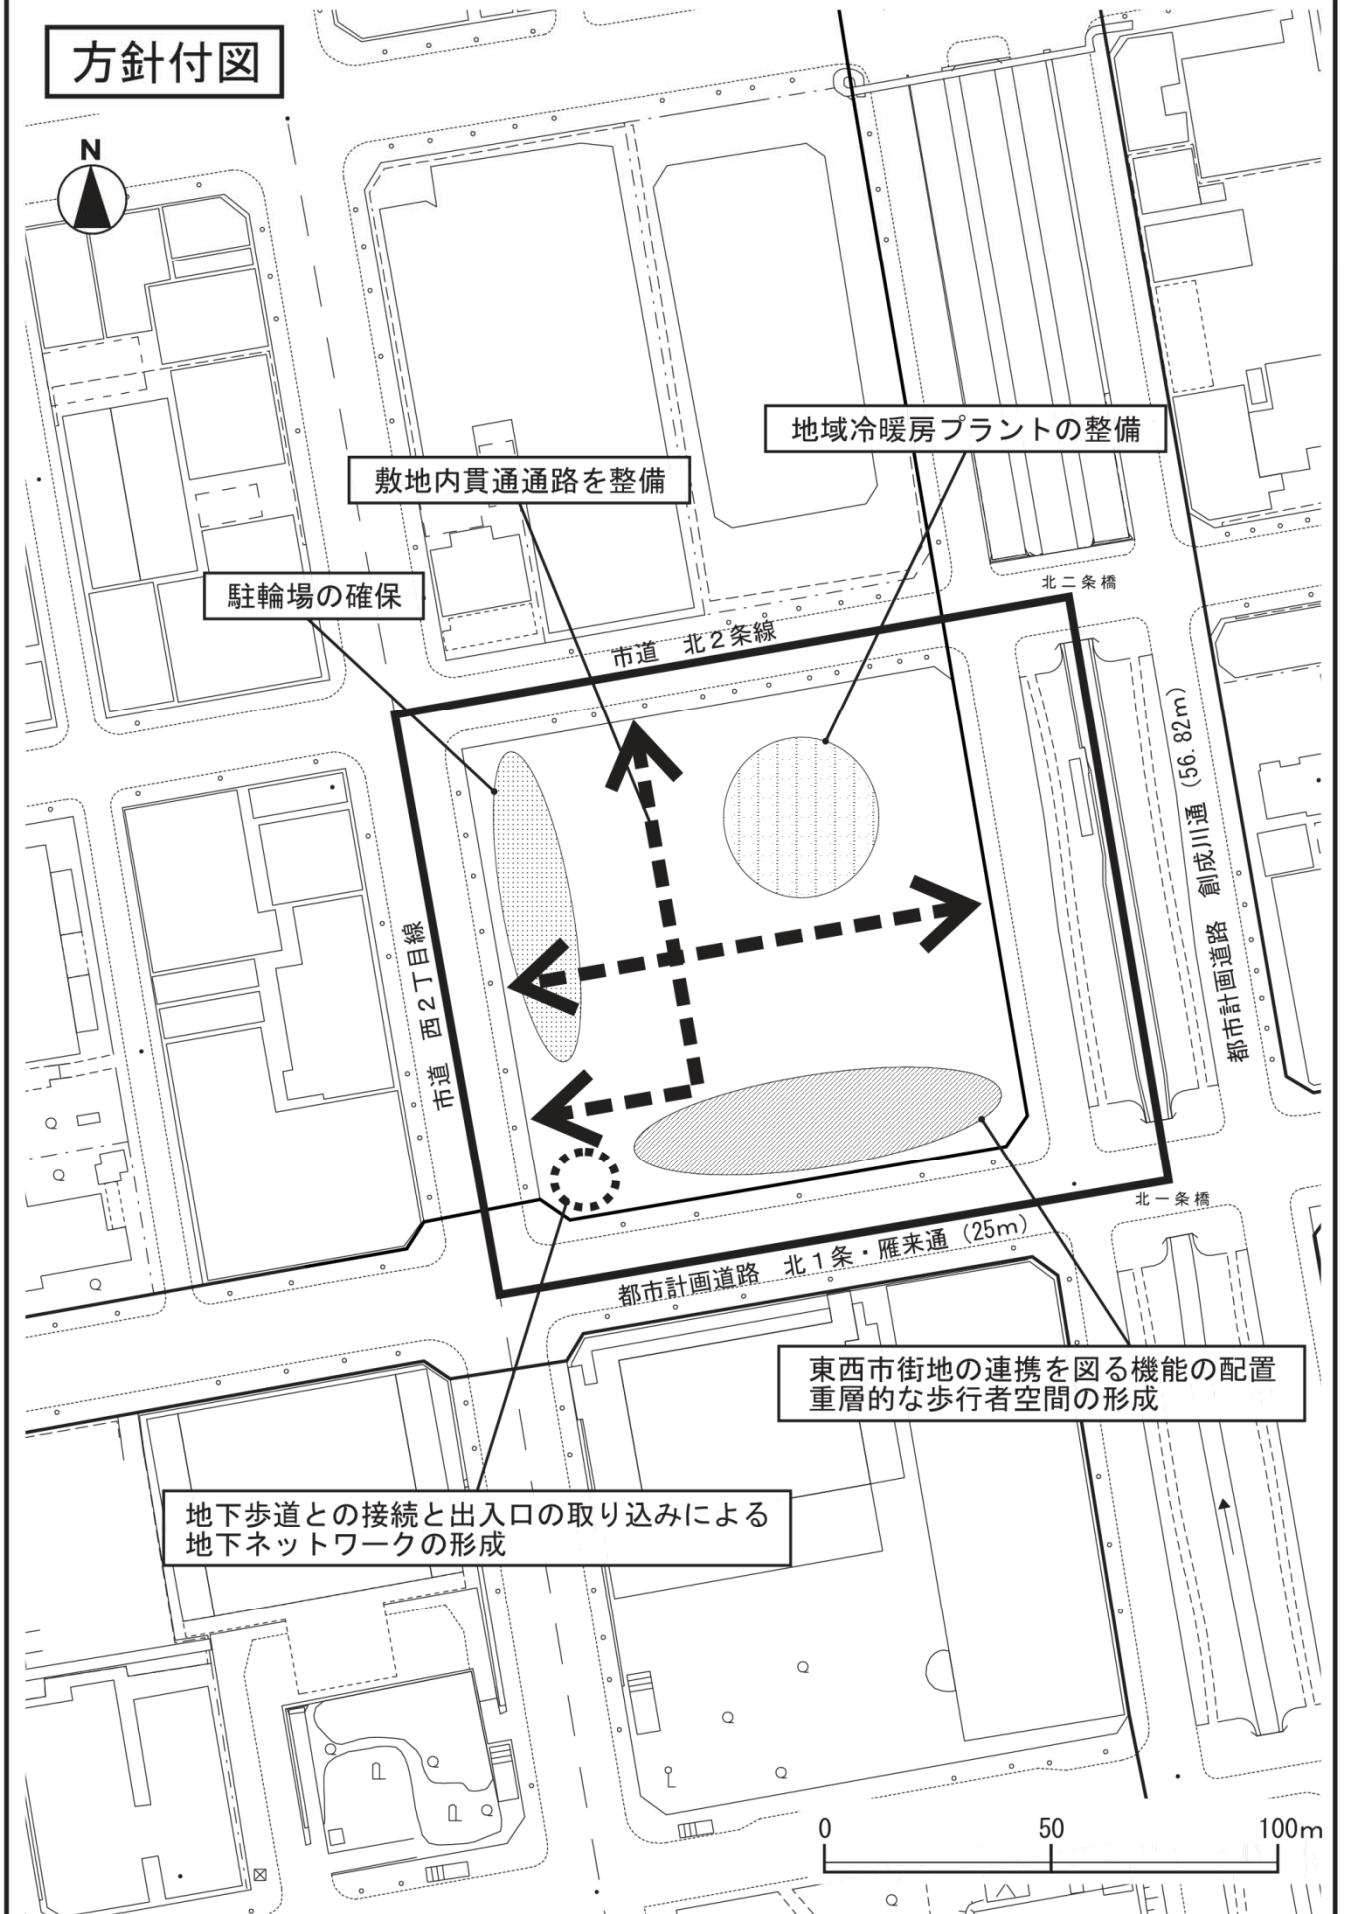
方針付図

N

地域冷暖房プラントの整備

敷地内貫通通路を整備

駐輪場の確保

北二条橋

市道　北２条線

都市計画道路　創成川通（56.82m）

市道　西２丁目線

北一条橋

都市計画道路　北１条・雁来通（25m）

東西市街地の連携を図る機能の配置
重層的な歩行者空間の形成

地下歩道との接続と出入口の取り込みによる
地下ネットワークの形成

0
50
100m